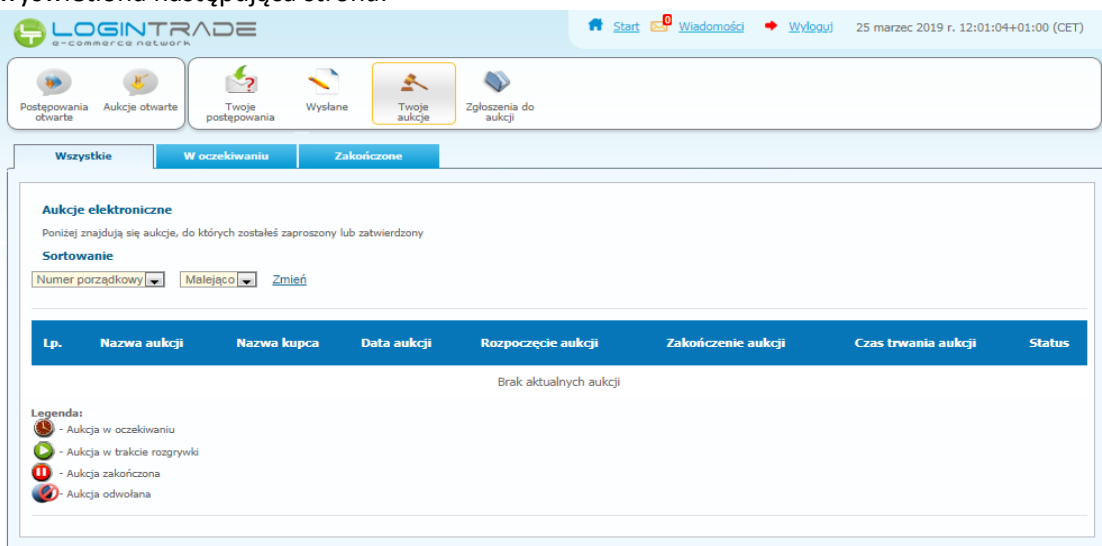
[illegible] następująca strona:

LOGINTRADE
e-commerce network

Start 0 Wiadomości Wyloguj 25 marzec 2019 r. 12:01:04+01:00 (CET)

Postępowania otwarte Aukcje otwarte Twoje postępowania Wysłane Twoje aukcje Zgłoszenia do aukcji

Wszystkie W oczekiwaniu Zakończone

Aukcje elektroniczne
Poniżej znajdują się aukcje, do których zostałeś zaproszony lub zatwierdzony
Sortowanie
Numer porządkowy Malejąco Zmień

| Lp. | Nazwa aukcji | Nazwa kupca | Data aukcji | Rozpoczęcie aukcji | Zakończenie aukcji | Czas trwania aukcji | Status |
|---|---|---|---|---|---|---|---|
| Brak aktualnych aukcji | | | | | | | |

Legenda:
- Aukcja w oczekiwaniu
- Aukcja w trakcie rozgrywki
- Aukcja zakończona
- Aukcja odwołana